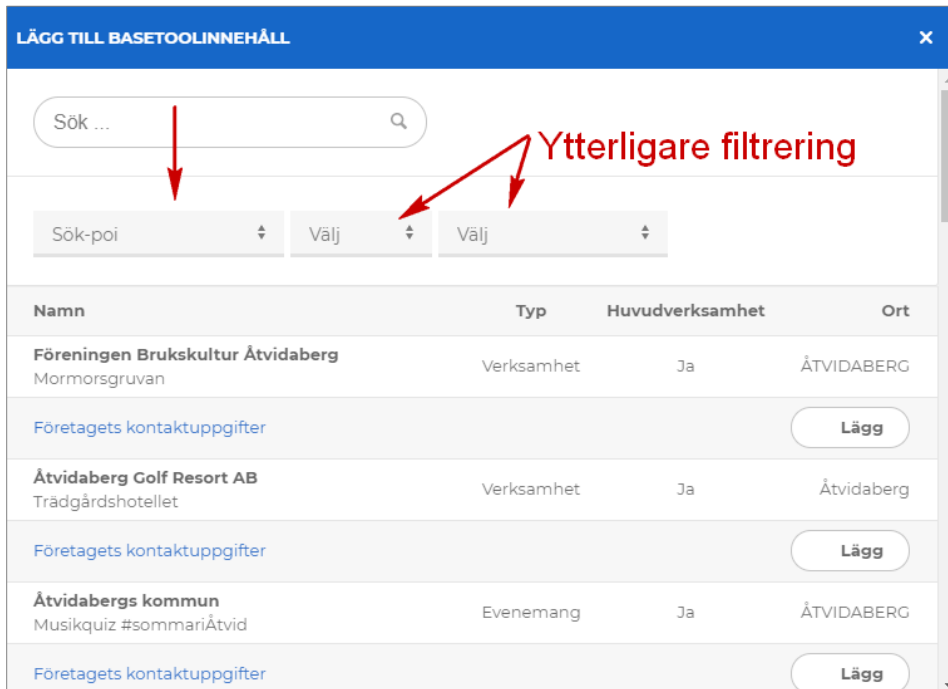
LÄGG TILL BASETOOLINNEHÅLL ×

Sök ...

Ytterligare filtrering

Sök-poi Välj Välj

| Namn | Typ | Huvudverksamhet | Ort |
|---|---|---|---|
| Föreningen Brukskultur Åtvidaberg Mormorsgruvan | Verksamhet | Ja | ÅTVIDABERG |
| Företagets kontaktuppgifter | | | Lägg |
| Åtvidaberg Golf Resort AB Trädgårdshotellet | Verksamhet | Ja | Åtvidaberg |
| Företagets kontaktuppgifter | | | Lägg |
| Åtvidabergs kommun Musikquiz #sommariÅtvid | Evenemang | Ja | ÅTVIDABERG |
| Företagets kontaktuppgifter | | | Lägg |